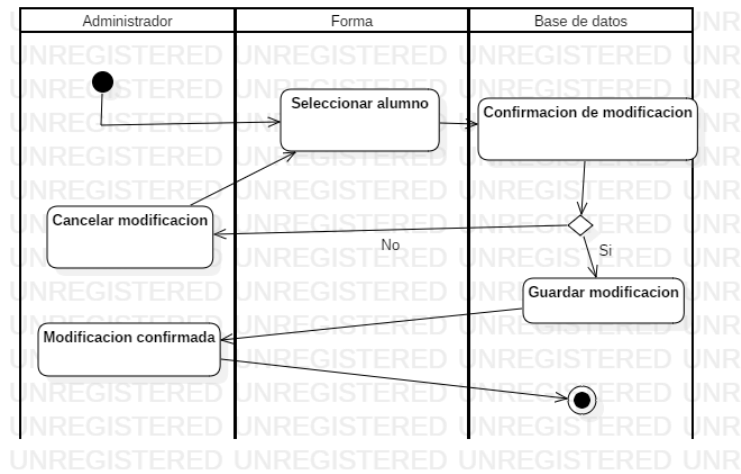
| Administrador | Forma | Base de datos |
|---|---|---|

Seleccionar alumno

Confirmacion de modificacion

Cancelar modificacion

No

Si

Guardar modificacion

Modificacion confirmada

UNREGISTERED UNREGISTERED UNREGISTERED UNR